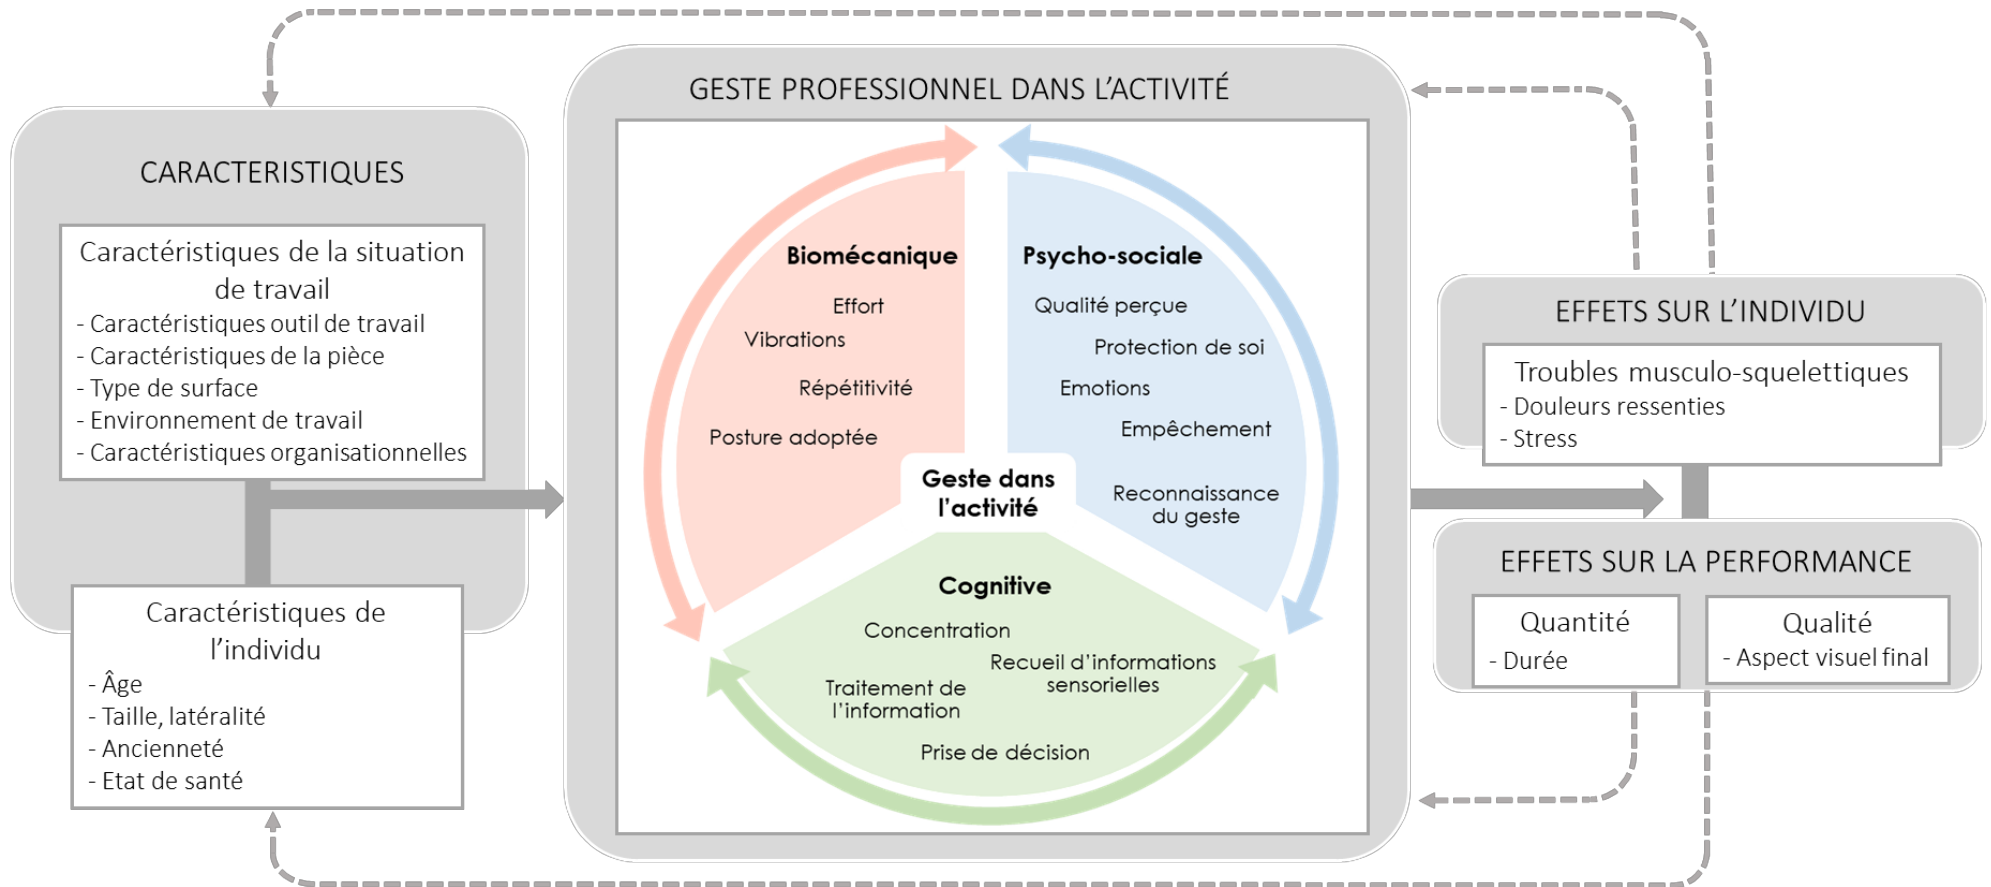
CARACTERISTIQUES

Caractéristiques de la situation de travail
- Caractéristiques outil de travail
- Caractéristiques de la pièce
- Type de surface
- Environnement de travail
- Caractéristiques organisationnelles

Caractéristiques de l'individu
- Âge
- Taille, latéralité
- Ancienneté
- Etat de santé

GESTE PROFESSIONNEL DANS L'ACTIVITÉ

Biomécanique
Effort
Vibrations
Répétitivité
Posture adoptée

Psycho-sociale
Qualité perçue
Protection de soi
Emotions
Empêchement
Reconnaissance du geste

Geste dans l'activité

Cognitive
Concentration
Recueil d'informations sensorielles
Traitement de l'information
Prise de décision

EFFETS SUR L'INDIVIDU
Troubles musculo-squelettiques
- Douleurs ressenties
- Stress

EFFETS SUR LA PERFORMANCE
Quantité
- Durée
Qualité
- Aspect visuel final